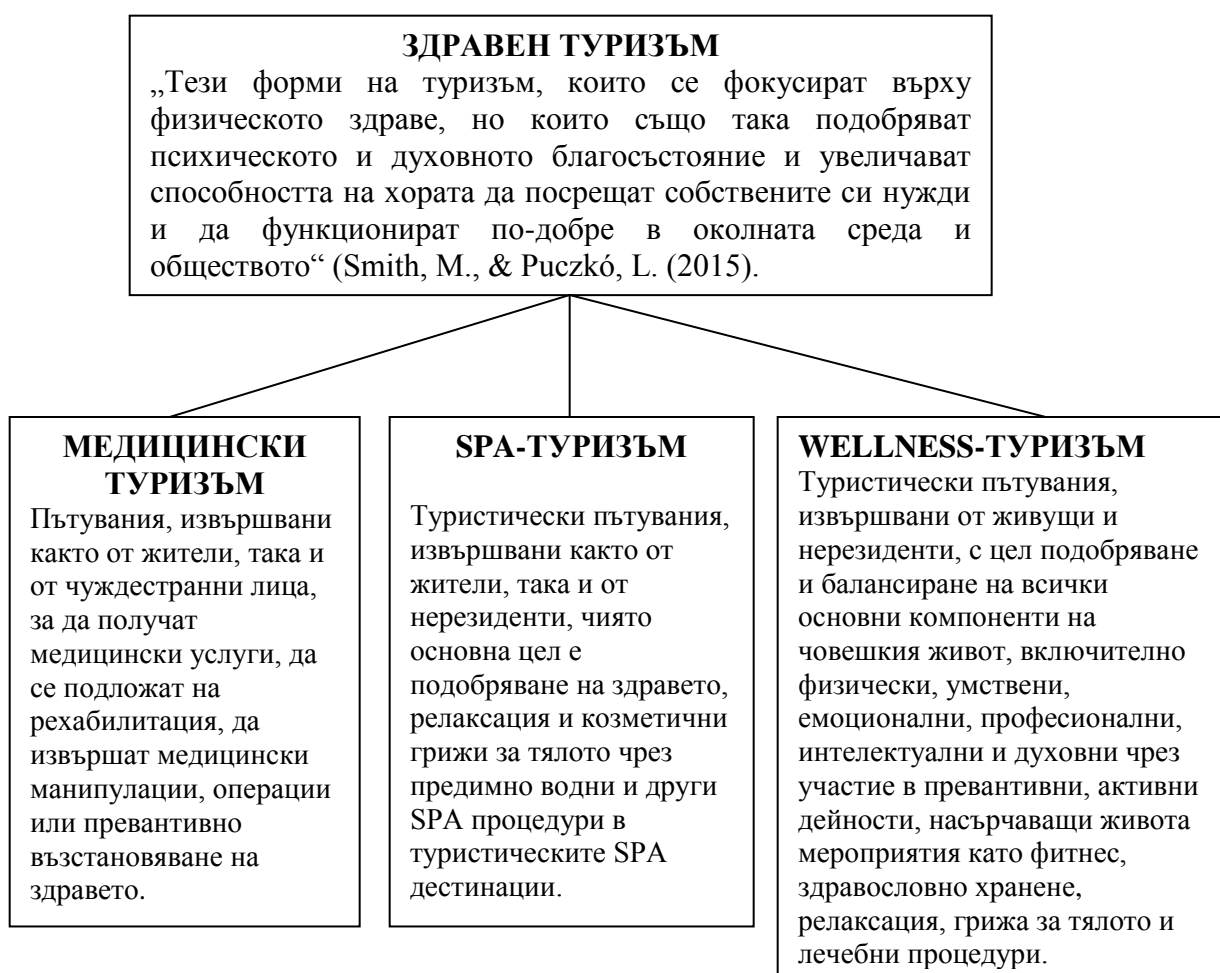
ЗДРАВЕН ТУРИЗЪМ
„Тези форми на туризъм, които се фокусират върху физическото здраве, но които също така подобряват психическото и духовното благосъстояние и увеличават способността на хората да посрещат собствените си нужди и да функционират по-добре в околната среда и обществото“ (Smith, M., & Puczkó, L. (2015).

МЕДИЦИНСКИ ТУРИЗЪМ
Пътувания, извършвани както от жители, така и от чуждестранни лица, за да получат медицински услуги, да се подложат на рехабилитация, да извършат медицински манипулации, операции или превантивно възстановяване на здравето.

SPA-ТУРИЗЪМ
Туристически пътувания, извършвани както от жители, така и от нерезиденти, чиято основна цел е подобряване на здравето, релаксация и козметични грижи за тялото чрез предимно водни и други SPA процедури в туристическите SPA дестинации.

WELLNESS-ТУРИЗЪМ
Туристически пътувания, извършвани от живущи и нерезиденти, с цел подобряване и балансиране на всички основни компоненти на човешкия живот, включително физически, умствени, емоционални, професионални, интелектуални и духовни чрез участие в превантивни, активни дейности, насърчаващи живота мероприятия като фитнес, здравословно хранене, релаксация, грижа за тялото и лечебни процедури.